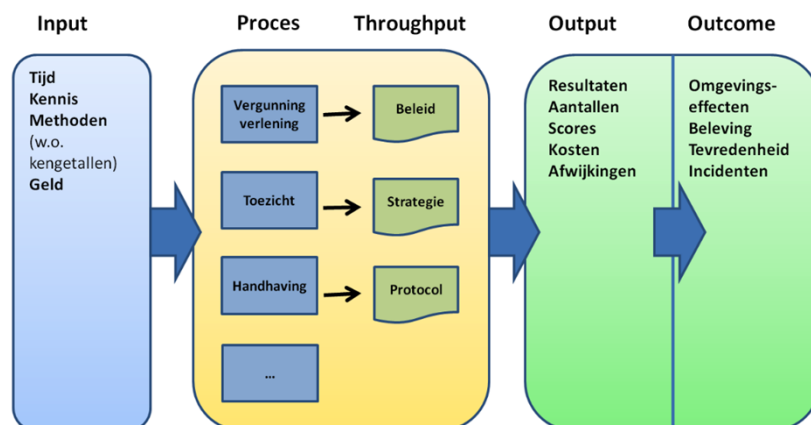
Input

Tijd
Kennis
Methoden
(w.o. kengetallen)
Geld

Proces

Throughput

Vergunning verlening

Beleid

Toezicht

Strategie

Handhaving

Protocol

...

Output

Resultaten
Aantallen
Scores
Kosten
Afwijkingen

Outcome

Omgevings-effecten
Beleving
Tevredenheid
Incidenten